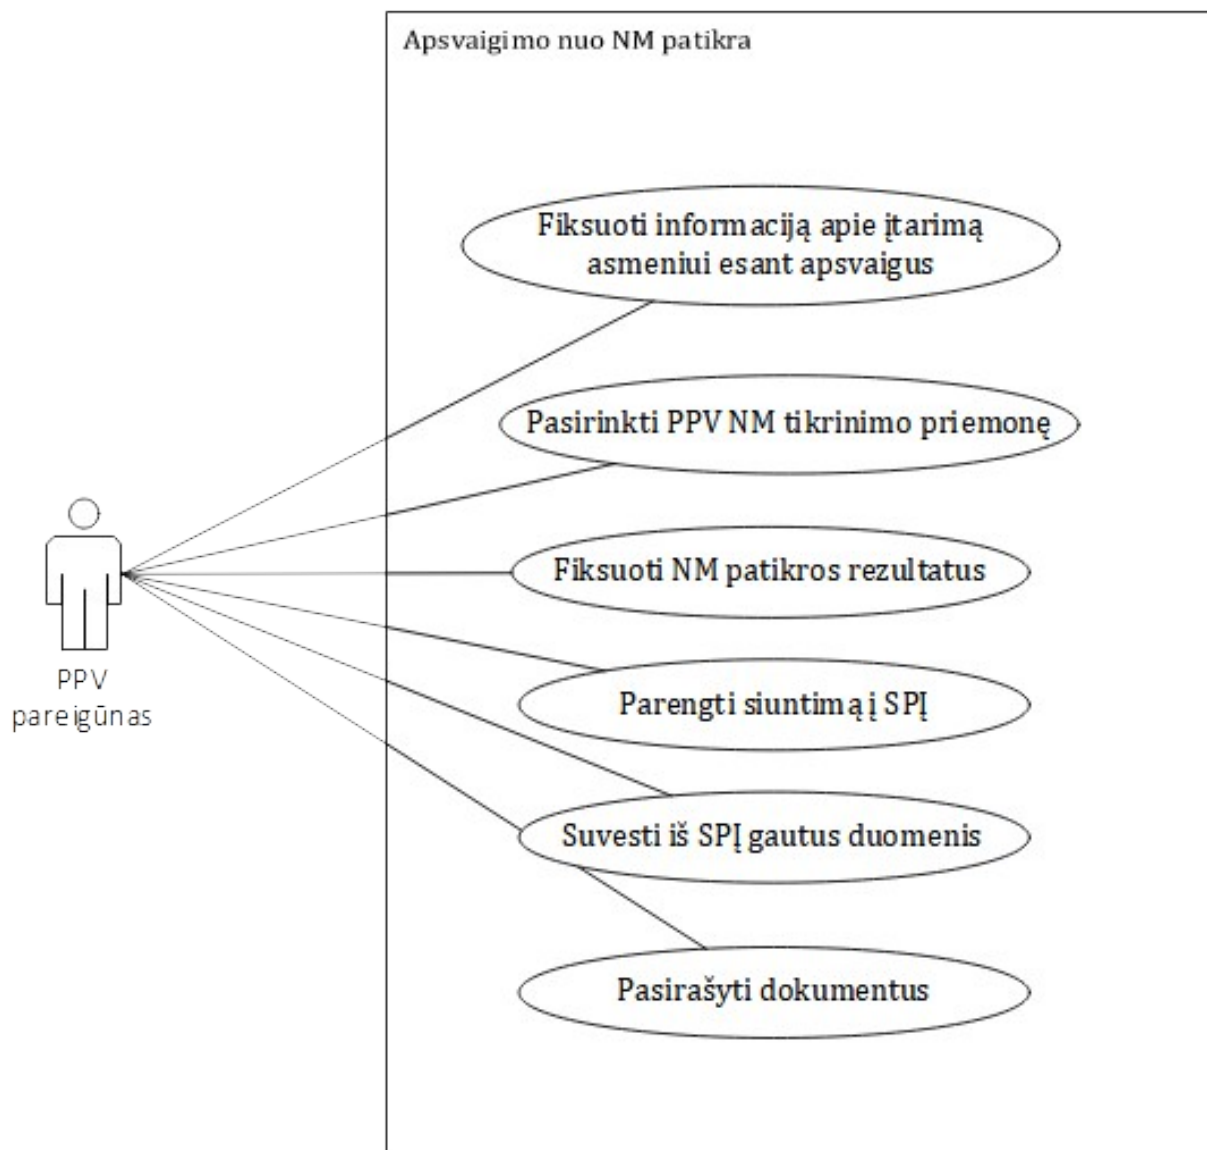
Apsvaigimo nuo NM patikra

Fiksuoti informaciją apie įtarimą asmeniui esant apsvaigus

Pasirinkti PPV NM tikrinimo priemonę

Fiksuoti NM patikros rezultatus

Parengti siuntimą į SPĮ

Suvesti iš SPĮ gautus duomenis

Pasirašyti dokumentus

PPV pareigūnas